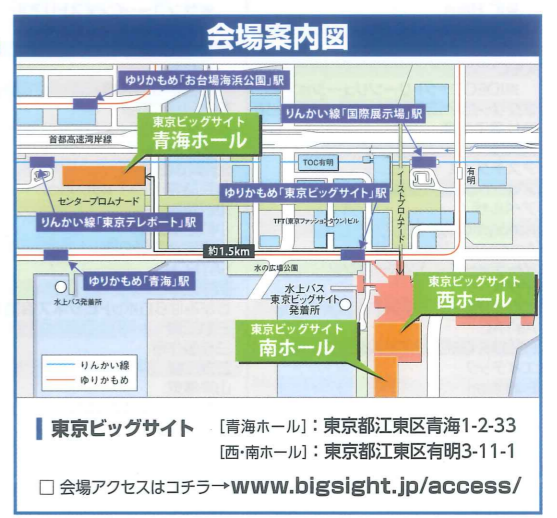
会場案内図

ゆりかもめ「お台場海浜公園」駅

りんかい線「国際展示場」駅

首都高速湾岸線

東京ビッグサイト
青海ホール

TOC有明

有明

センタープロムナード

ゆりかもめ「東京ビッグサイト」駅

りんかい線「東京テレポート」駅

TFT(東京ファッションタウン)ビル

イーストプロムナード

約1.5km

水の広場公園

ゆりかもめ「青海」駅

水上バス発着所

水上バス
東京ビッグサイト
発着所

東京ビッグサイト
西ホール

東京ビッグサイト
南ホール

りんかい線
ゆりかもめ

東京ビッグサイト　[青海ホール]：東京都江東区青海1-2-33
[西・南ホール]：東京都江東区有明3-11-1

☐ 会場アクセスはコチラ→www.bigsight.jp/access/